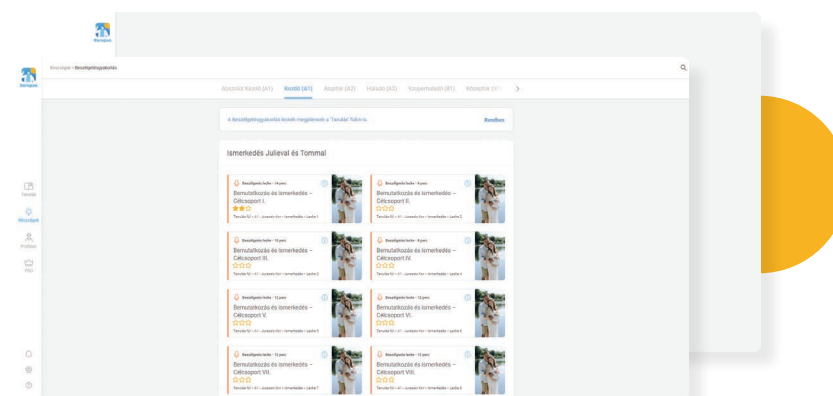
Nyelvtanulás

Nyelvtanulás

Kezdőlap > Beszélgetésgyakorlás

Abszolút Kezdő (A1)   Kezdő (A1)   Alapfok (A2)   Haladó (A2)   Középhaladó (B1)   Középfok (B1)

A Beszélgetésgyakorlás leckéit megjelennek a 'Tanulás' fülön is.   Rendben

Ismerkedés Julieval és Tommal

Beszélgetés lecke • 14 perc
Bemutatkozás és ismerkedés – Célcsoport I.
Tanulási fül • A1 • Juszezés Kor • Ismerkedés • Lecke 1

Beszélgetés lecke • 8 perc
Bemutatkozás és ismerkedés – Célcsoport II.
Tanulási fül • A1 • Juszezés Kor • Ismerkedés • Lecke 2

Beszélgetés lecke • 12 perc
Bemutatkozás és ismerkedés – Célcsoport III.
Tanulási fül • A1 • Juszezés Kor • Ismerkedés • Lecke 3

Beszélgetés lecke • 8 perc
Bemutatkozás és ismerkedés – Célcsoport IV.
Tanulási fül • A1 • Juszezés Kor • Ismerkedés • Lecke 4

Beszélgetés lecke • 12 perc
Bemutatkozás és ismerkedés – Célcsoport V.
Tanulási fül • A1 • Juszezés Kor • Ismerkedés • Lecke 5

Beszélgetés lecke • 12 perc
Bemutatkozás és ismerkedés – Célcsoport VI.
Tanulási fül • A1 • Juszezés Kor • Ismerkedés • Lecke 6

Beszélgetés lecke • 12 perc
Bemutatkozás és ismerkedés – Célcsoport VII.
Tanulási fül • A1 • Juszezés Kor • Ismerkedés • Lecke 7

Beszélgetés lecke • 11 perc
Bemutatkozás és ismerkedés – Célcsoport VIII.
Tanulási fül • A1 • Juszezés Kor • Ismerkedés • Lecke 8

Tanulás
Kezdőlap
Profilom
PRO